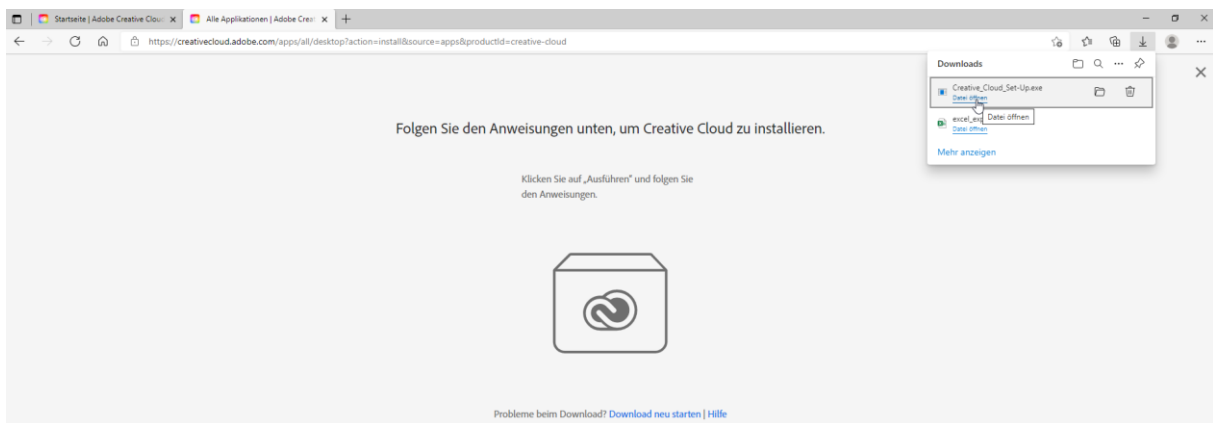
Startseite | Adobe Creative Clou
Alle Applikationen | Adobe Creat
https://creativecloud.adobe.com/apps/all/desktop?action=install&source=apps&productId=creative-cloud

Downloads
Creative_Cloud_Set-Up.exe
Datei öffnen
Datei öffnen
excel_ex
Datei öffnen
Mehr anzeigen

Folgen Sie den Anweisungen unten, um Creative Cloud zu installieren.

Klicken Sie auf „Ausführen" und folgen Sie den Anweisungen.

Probleme beim Download? Download neu starten | Hilfe